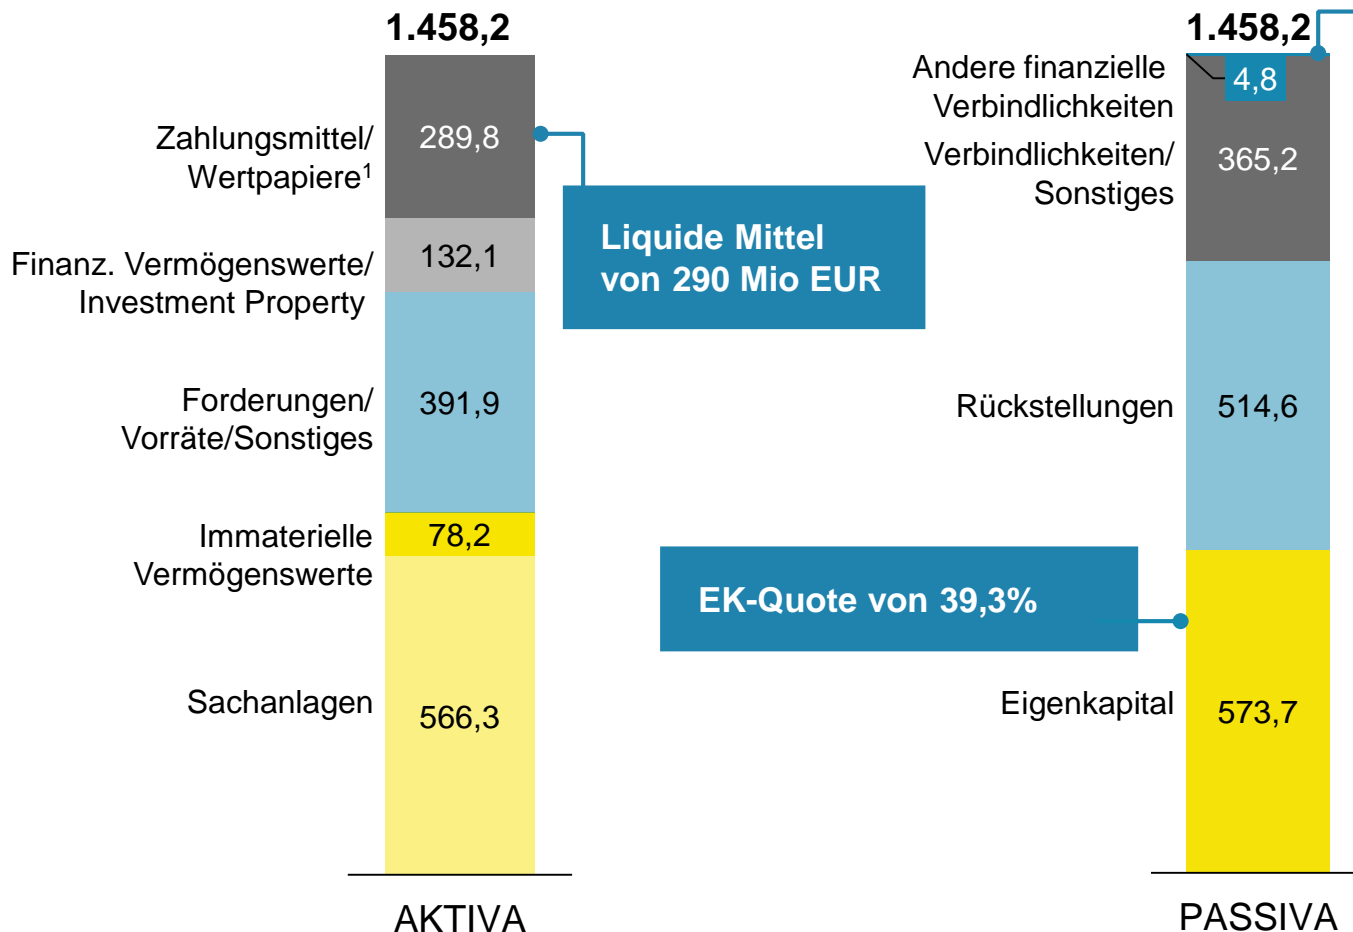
1.458,2

Zahlungsmittel/ Wertpapiere$^1$ 289,8

Liquide Mittel von 290 Mio EUR

Finanz. Vermögenswerte/ Investment Property 132,1

Forderungen/ Vorräte/Sonstiges 391,9

Immaterielle Vermögenswerte 78,2

Sachanlagen 566,3

AKTIVA

1.458,2

Andere finanzielle Verbindlichkeiten 4,8

Verbindlichkeiten/ Sonstiges 365,2

Rückstellungen 514,6

EK-Quote von 39,3%

Eigenkapital 573,7

PASSIVA